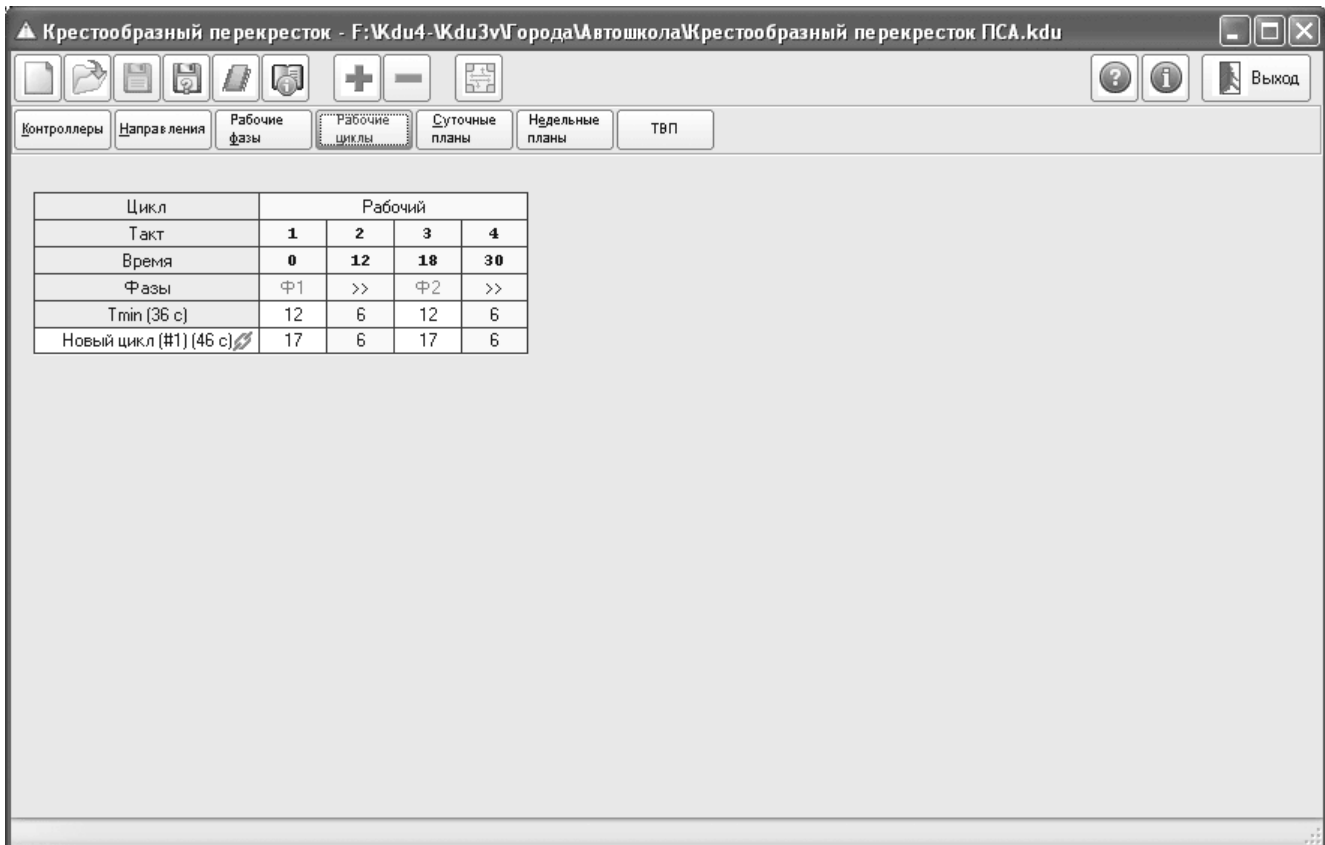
Крестообразный перекресток - F:\Kdu4-\Kdu3v\Города\Автошкола\Крестообразный перекресток ПСА.kdu

Выход

Контроллеры | Направления | Рабочие фазы | Рабочие циклы | Суточные планы | Недельные планы | ТВП

| Цикл | Рабочий | | | |
|---|---|---|---|---|
| Такт | 1 | 2 | 3 | 4 |
| Время | 0 | 12 | 18 | 30 |
| Фазы | Ф1 | >> | Ф2 | >> |
| Tmin (36 с) | 12 | 6 | 12 | 6 |
| Новый цикл (#1) (46 с) | 17 | 6 | 17 | 6 |